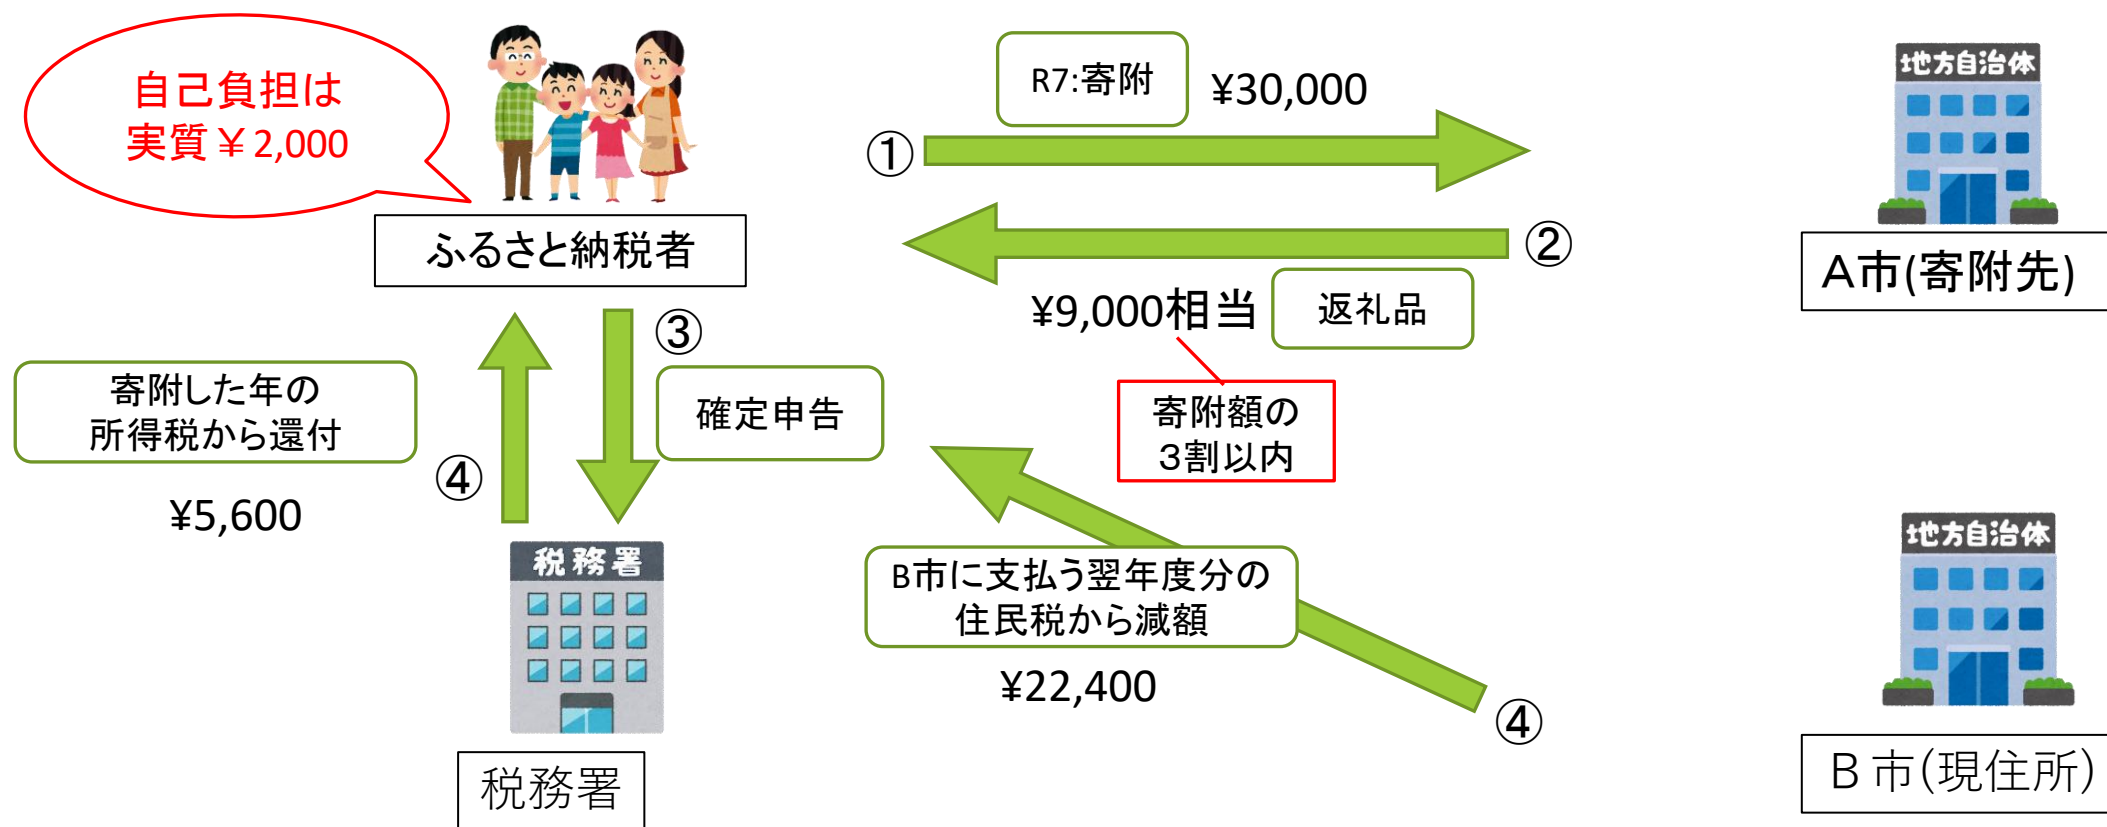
自己負担は
実質￥2,000

ふるさと納税者

① R7:寄附 ¥30,000

地方自治体

A市(寄附先)

②

¥9,000相当 返礼品

寄附額の
3割以内

③ 確定申告

寄附した年の
所得税から還付

¥5,600

④

税務署

税務署

B市に支払う翌年度分の
住民税から減額

¥22,400

④

地方自治体

B 市(現住所)